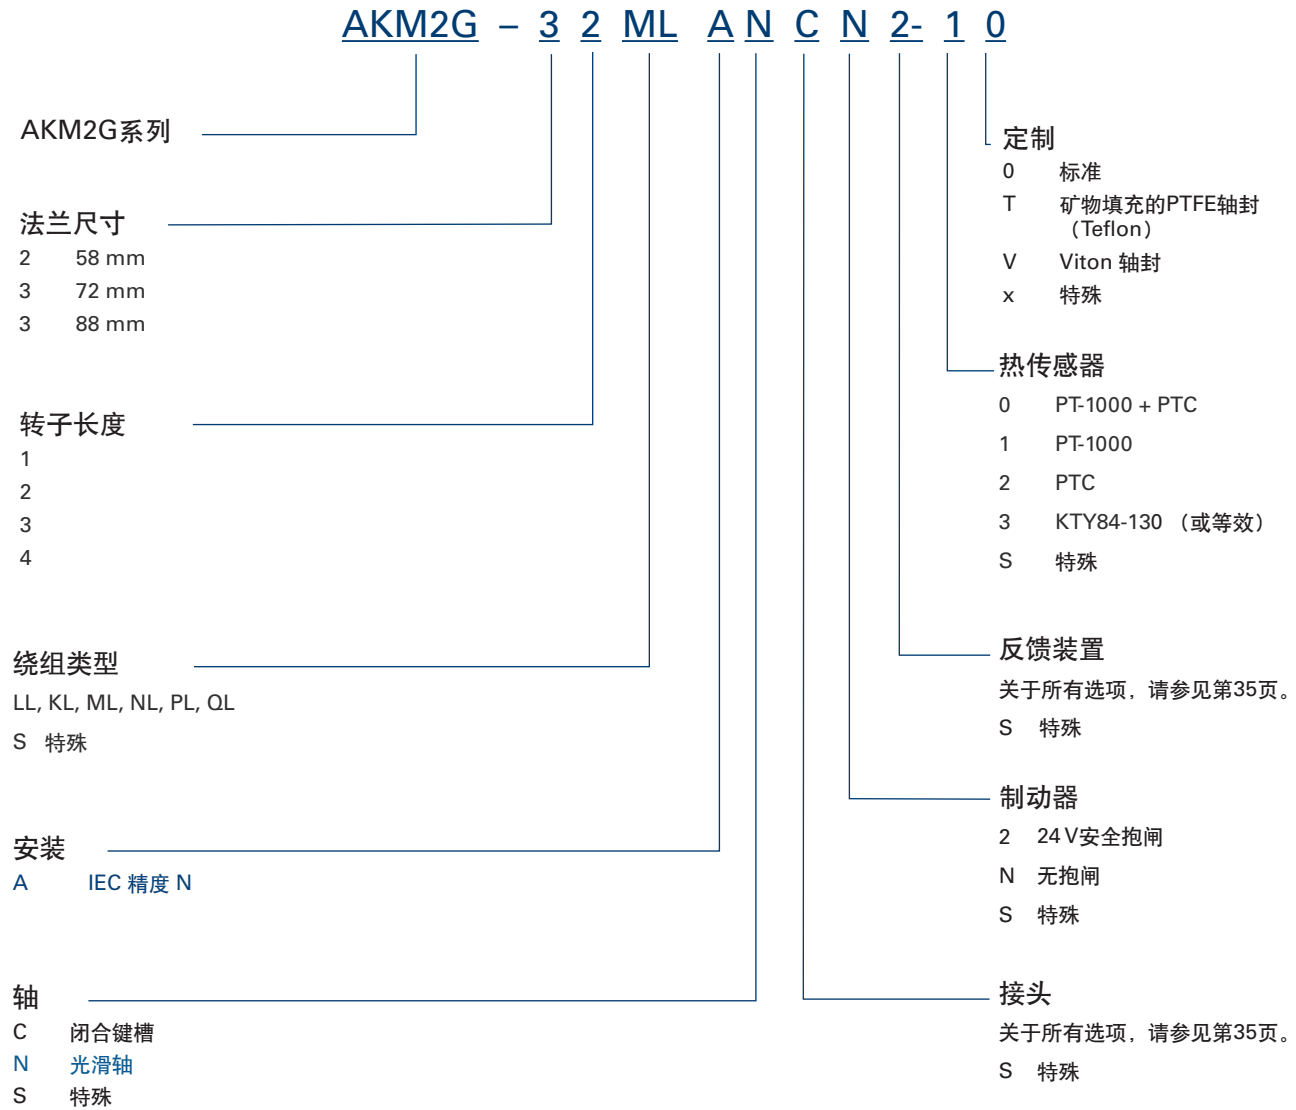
AKM2G – 3 2 ML A N C N 2- 1 0

AKM2G系列

法兰尺寸
2 58 mm
3 72 mm
3 88 mm

转子长度
1
2
3
4

绕组类型
LL, KL, ML, NL, PL, QL
S 特殊

安装
A IEC 精度 N

轴
C 闭合键槽
N 光滑轴
S 特殊

定制
0 标准
T 矿物填充的PTFE轴封（Teflon）
V Viton 轴封
x 特殊

热传感器
0 PT-1000 + PTC
1 PT-1000
2 PTC
3 KTY84-130 （或等效）
S 特殊

反馈装置
关于所有选项，请参见第35页。
S 特殊

制动器
2 24 V安全抱闸
N 无抱闸
S 特殊

接头
关于所有选项，请参见第35页。
S 特殊